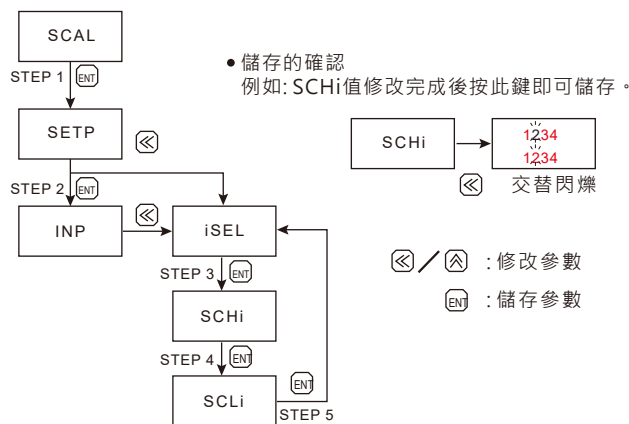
SCAL

STEP 1 ENT

SETP

≪

STEP 2 ENT

INP

≪

iSEL

STEP 3 ENT

SCHi

STEP 4 ENT

SCLi

ENT

STEP 5

● 儲存的確認
例如: SCHi值修改完成後按此鍵即可儲存。

SCHi

1234
1234

≪ 交替閃爍

≪ / ≫ : 修改參數

ENT : 儲存參數